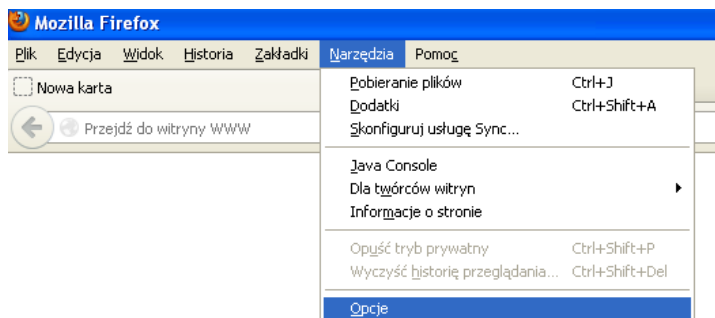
Mozilla Firefox

Plik Edycja Widok Historia Zakładki Narzędzia Pomoc

Nowa karta

Przejdź do witryny WWW

Pobieranie plików Ctrl+J
Dodatki Ctrl+Shift+A
Skonfiguruj usługę Sync...

Java Console
Dla twórców witryn
Informacje o stronie

Opuść tryb prywatny Ctrl+Shift+P
Wyczyść historię przeglądania... Ctrl+Shift+Del

Opcje